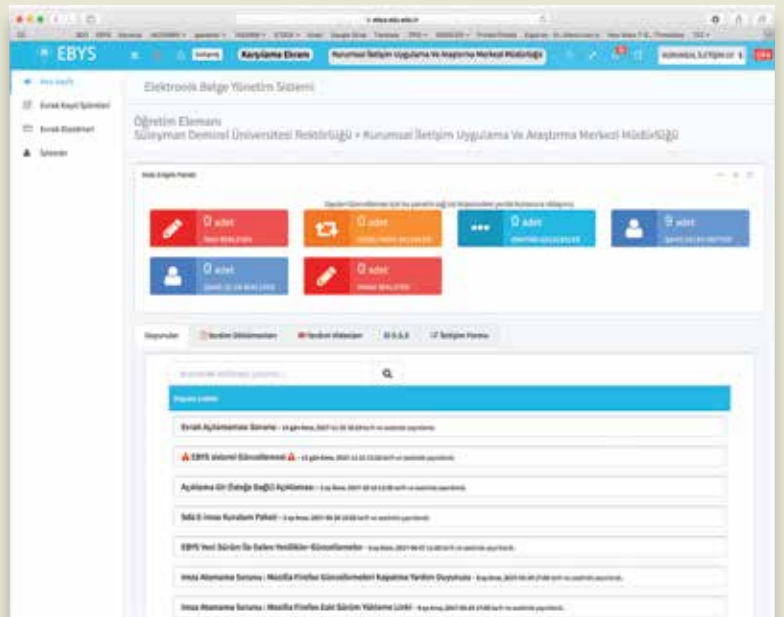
EBYS

Karşılama Ekranı

Kurumsal İletişim Uygulama Ve Araştırma Merkezi Müdürlüğü

Ana Sayfa

Evrak Kayıt İşlemleri

Evrak Klasörleri

İşlemler

Elektronik Belge Yönetim Sistemi

Öğretim Elemanı
Süleyman Demirel Üniversitesi Rektörlüğü > Kurumsal İletişim Uygulama Ve Araştırma Merkezi Müdürlüğü

Hızlı Erişim Paneli

0 adet

0 adet

0 adet

9 adet

0 adet

0 adet

Duyurular

Yardım Dökümanları

Yardım Videoları

S.S.S

İletişim Formu

Duyuru Listesi

Evrak Açıklamaları Sorunu - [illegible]

EBYS sistemi Güncellemesi - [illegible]

Açıklama Dil Dosyası Bağlı Açıklaması - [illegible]

Islak İmza Kurulum Paketi - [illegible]

EBYS Yeni Sürüm İle Gelen Yenilikler-Güncellemeler - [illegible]

İmza Atamama Sorunu : Mozilla Firefox Güncellemeleri Kapatma Yardım Duyurusu - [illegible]

İmza Atamama Sorunu : Mozilla Firefox Eski Sürüm Yükleme Linki - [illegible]